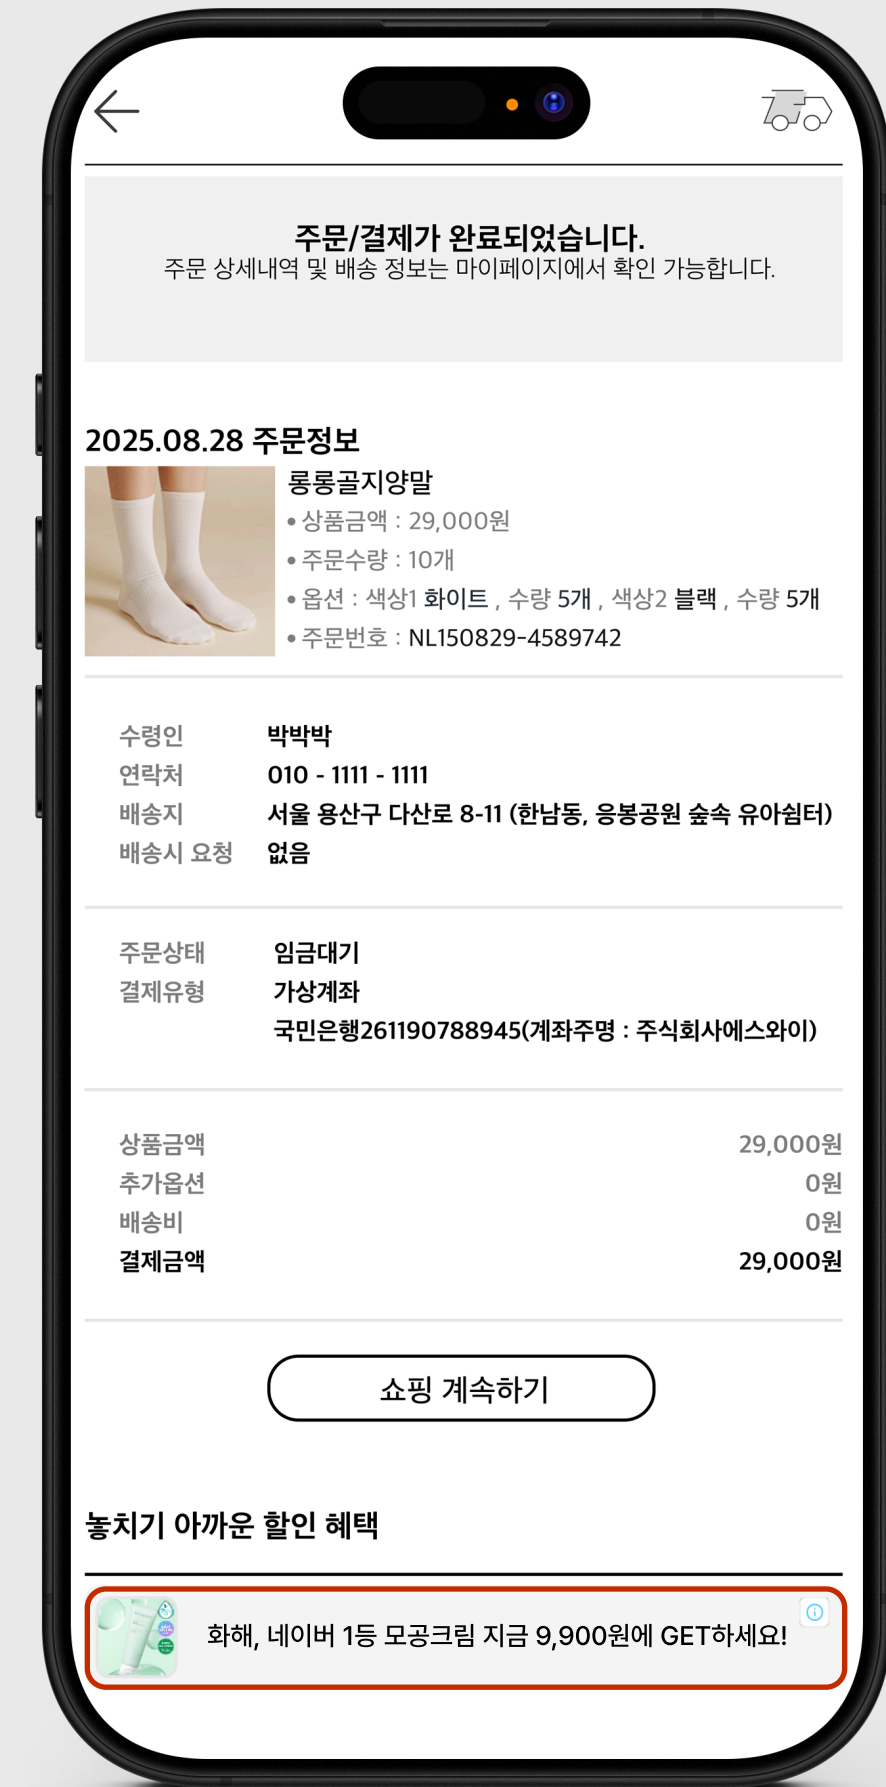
주문/결제가 완료되었습니다.
주문 상세내역 및 배송 정보는 마이페이지에서 확인 가능합니다.

2025.08.28 주문정보

롱롱골지양말
• 상품금액 : 29,000원
• 주문수량 : 10개
• 옵션 : 색상1 화이트 , 수량 5개 , 색상2 블랙 , 수량 5개
• 주문번호 : NL150829-4589742

수령인 박박박
연락처 010 - 1111 - 1111
배송지 서울 용산구 다산로 8-11 (한남동, 응봉공원 숲속 유아쉼터)
배송시 요청 없음

주문상태 입금대기
결제유형 가상계좌
국민은행261190788945(계좌주명 : 주식회사에스와이)

| 상품금액 | 29,000원 |
| 추가옵션 | 0원 |
| 배송비 | 0원 |
| 결제금액 | 29,000원 |

쇼핑 계속하기

놓치기 아까운 할인 혜택

화해, 네이버 1등 모공크림 지금 9,900원에 GET하세요!